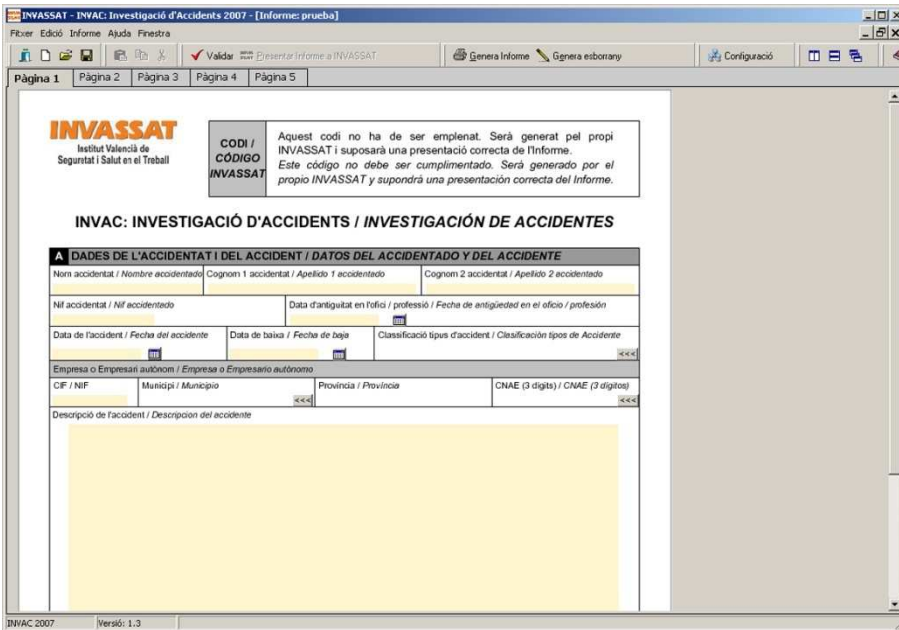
INVASSAT - INVAC: Investigació d'Accidents 2007 - [Informe: prueba]

Fitxer Edició Informe Ajuda Finestra

Validar Presentar Informe a INVASSAT Genera Informe Genera esborrany Configuració

Pàgina 1 Pàgina 2 Pàgina 3 Pàgina 4 Pàgina 5

INVASSAT
Institut Valencià de Seguretat i Salut en el Treball

CODI / CÓDIGO INVASSAT

Aquest codi no ha de ser emplenat. Serà generat pel propi INVASSAT i suposarà una presentació correcta de l'Informe.
Este código no debe ser cumplimentado. Será generado por el propio INVASSAT y supondrá una presentación correcta del Informe.

INVAC: INVESTIGACIÓ D'ACCIDENTS / INVESTIGACIÓN DE ACCIDENTES

A DADES DE L'ACCIDENTAT I DEL ACCIDENT / DATOS DEL ACCIDENTADO Y DEL ACCIDENTE

Nom accidentat / Nombre accidentado
Cognom 1 accidentat / Apellido 1 accidentado
Cognom 2 accidentat / Apellido 2 accidentado

Nif accidentat / Nif accidentedo
Data d'antiguitat en l'ofici / professió / Fecha de antigüedad en el oficio / profesión

Data de l'accident / Fecha del accidente
Data de baixa / Fecha de baja
Classificació tipus d'accident / Clasificación tipos de Accidente
<<<

Empresa o Empresari autònom / Empresa o Empresario autónomo

CIF / NIF
Municipi / Municipio <<<
Provincia / Provincia
CNAE (3 digits) / CNAE (3 dígitos) <<<

Descripció de l'accident / Descripcion del accidente

INVAC 2007 Versió: 1.3